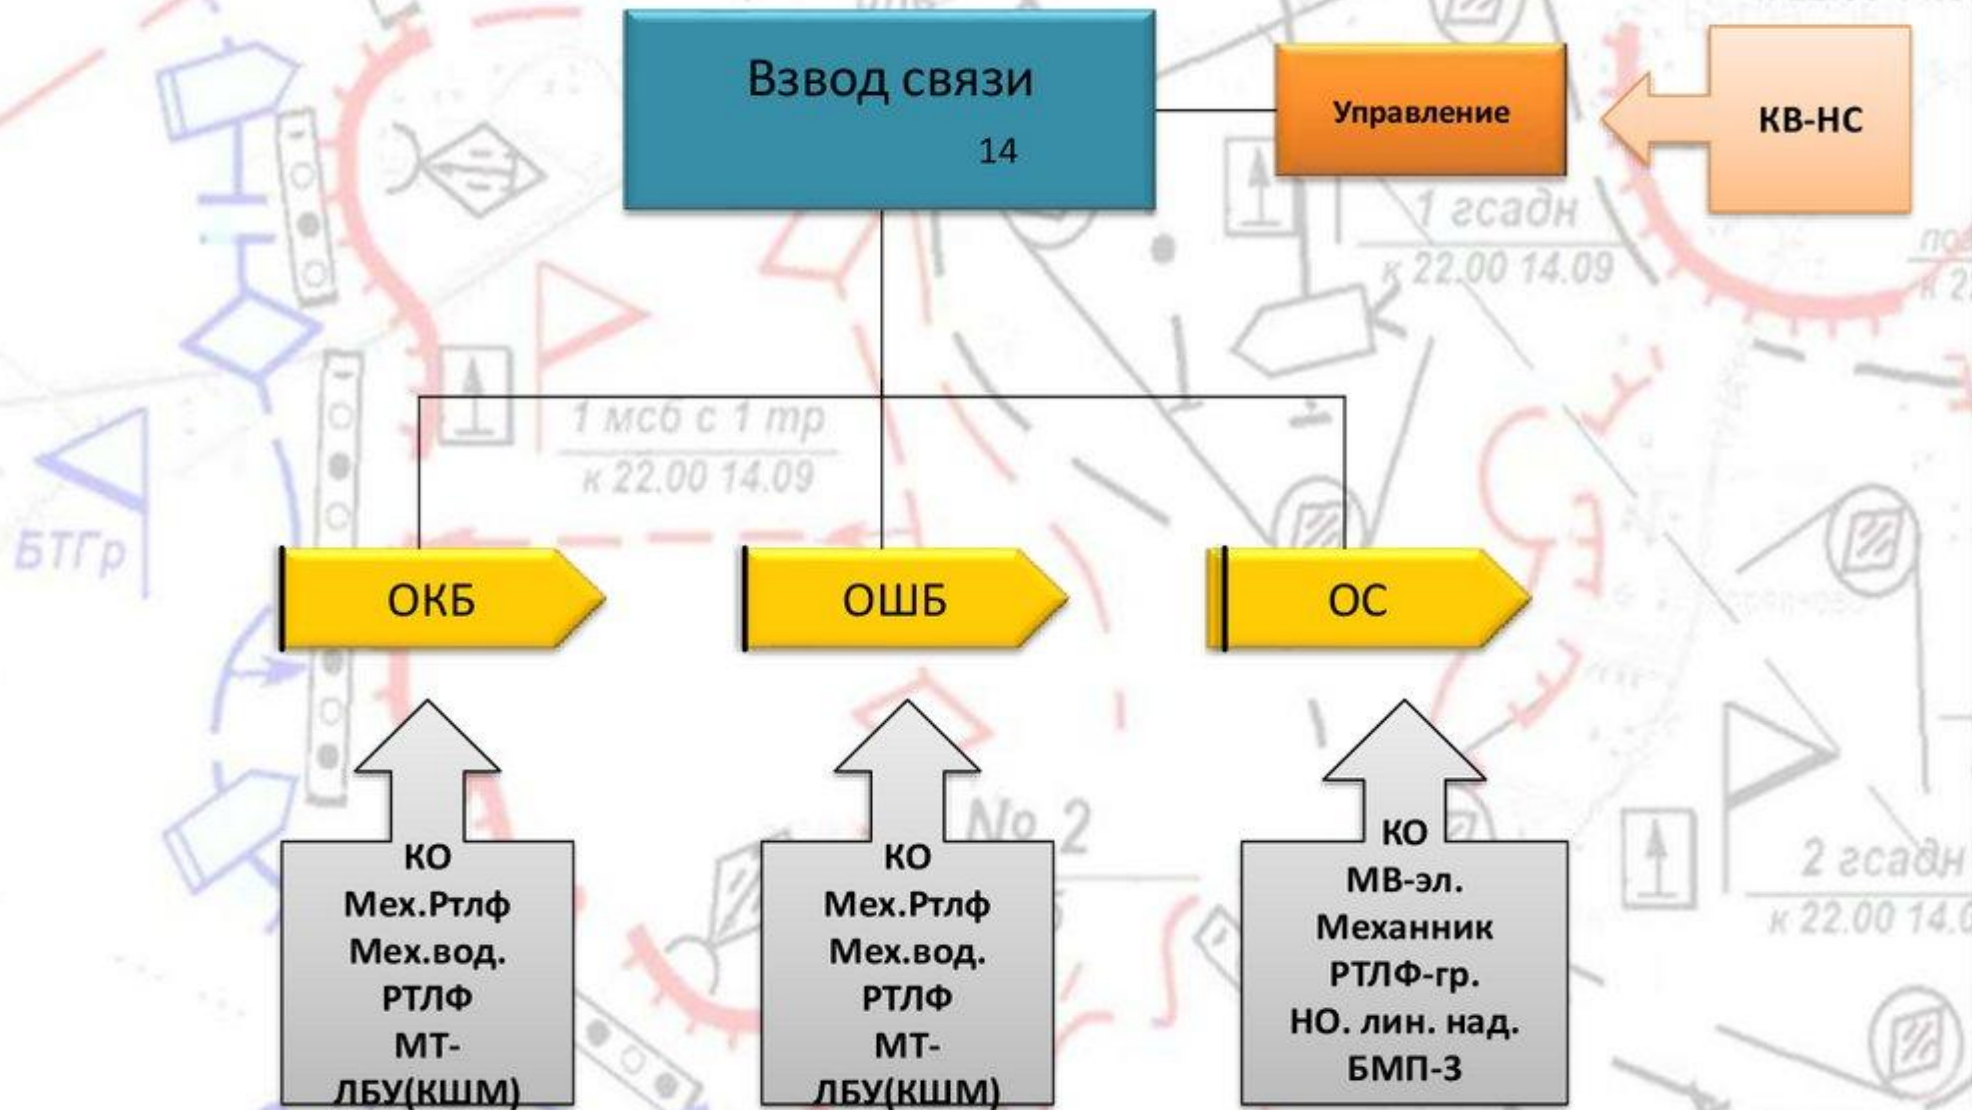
Взвод связи
14

Управление

КВ-НС

1 гсадн
к 22.00 14.09

1 мсб с 1 тр
к 22.00 14.09

БТГр

ОКБ

ОШБ

ОС

КО
Мех.Ртлф
Мех.вод.
РТЛФ
МТ-
ЛБУ(КШМ)

КО
Мех.Ртлф
Мех.вод.
РТЛФ
МТ-
ЛБУ(КШМ)

КО
МВ-эл.
Механник
РТЛФ-гр.
НО. лин. над.
БМП-3

№ 2

2 гсадн
к 22.00 14.0